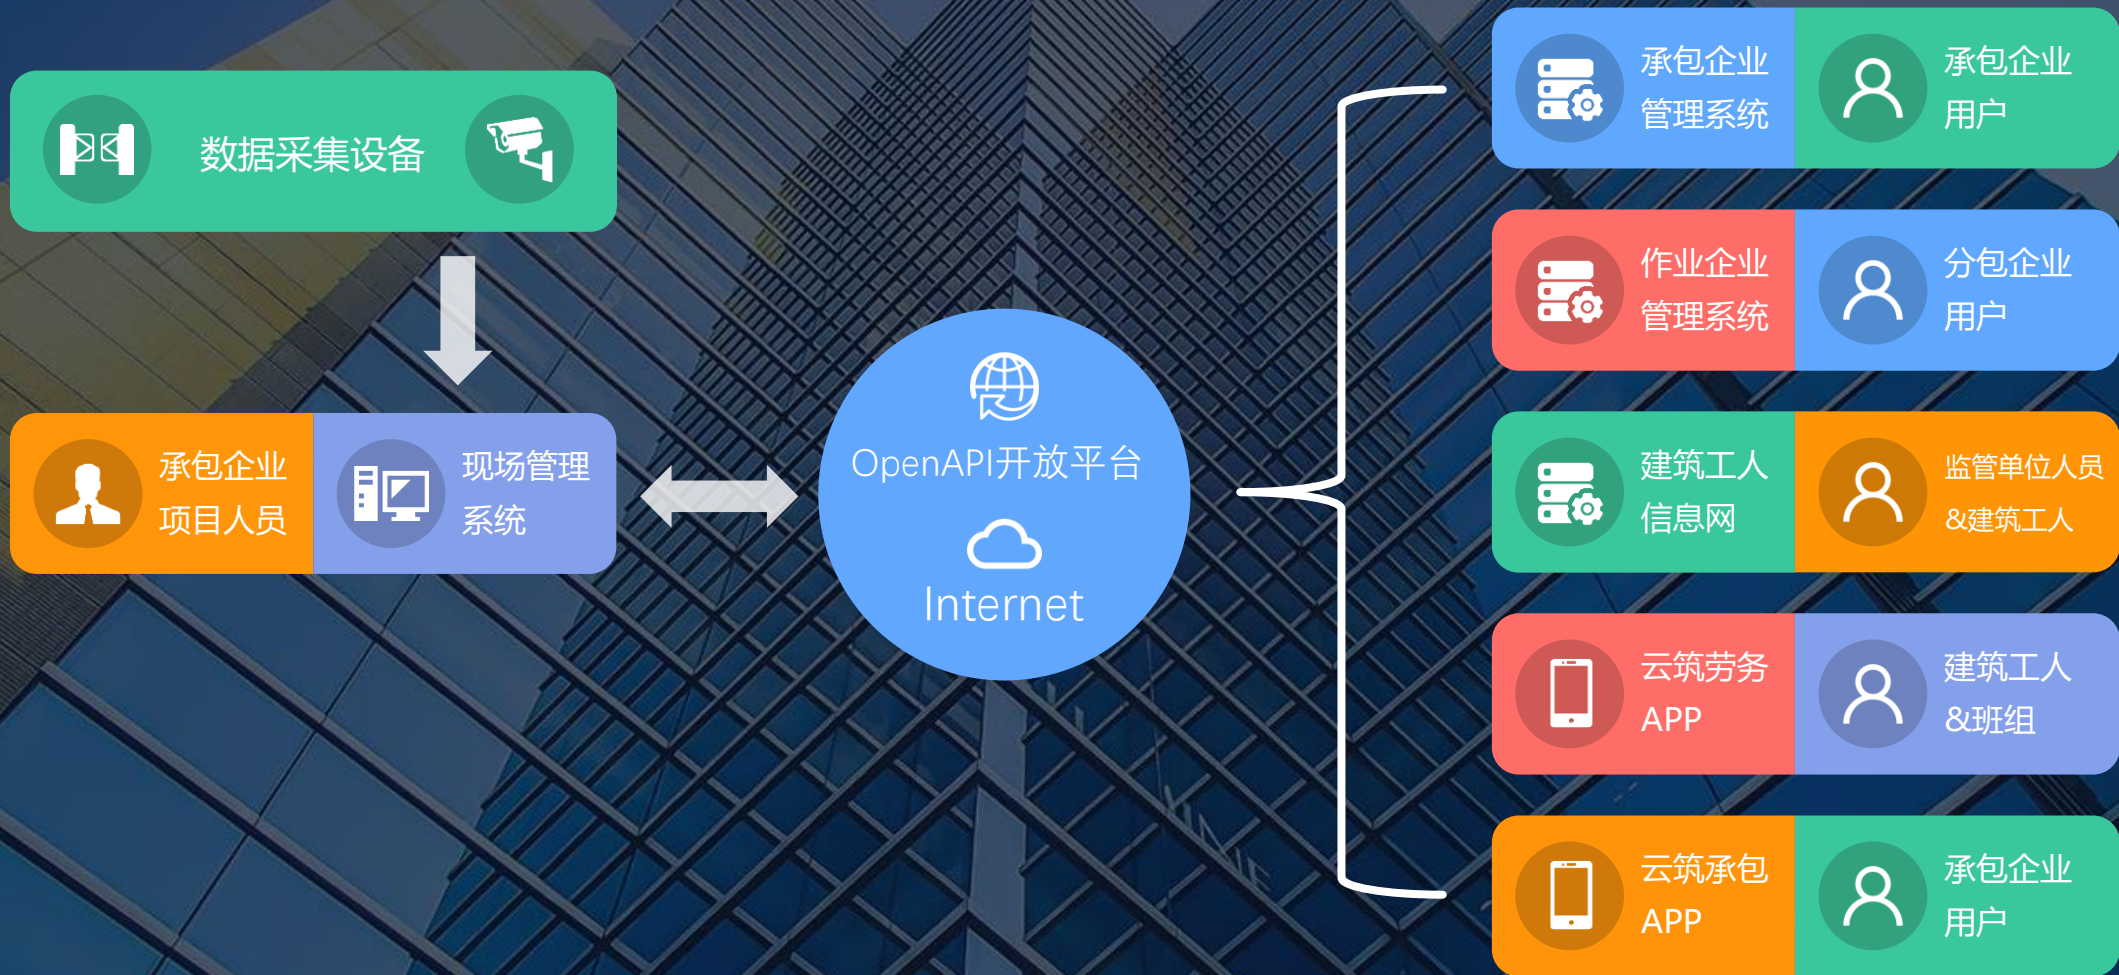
数据采集设备

承包企业
项目人员

现场管理
系统

OpenAPI开放平台

Internet

承包企业
管理系统

承包企业
用户

作业企业
管理系统

分包企业
用户

建筑工人
信息网

监管单位人员
&建筑工人

云筑劳务
APP

建筑工人
&班组

云筑承包
APP

承包企业
用户